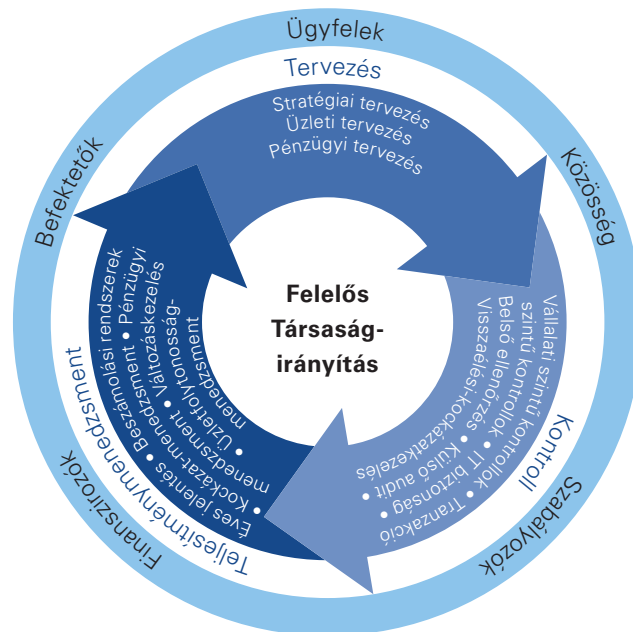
Ügyfelek

Közösség

Szabályozók

Finanszírozók

Befektetők

Tervezés

Stratégiai tervezés
Üzleti tervezés
Pénzügyi tervezés

Kontroll

Vállalati szintű kontrollok
Belső ellenőrzés • IT kontrollok
Visszaélési-kockázatkezelés
• Külső audit • IT biztonság
• Tranzakció

Teljesítménymenedzsment

Beszámolási rendszerek • Pénzügyi
Éves jelentés • Kockázat-menedzsment
• Változáskezelés • Üzletfolytonosság-menedzsment

Felelős Társaság-irányítás